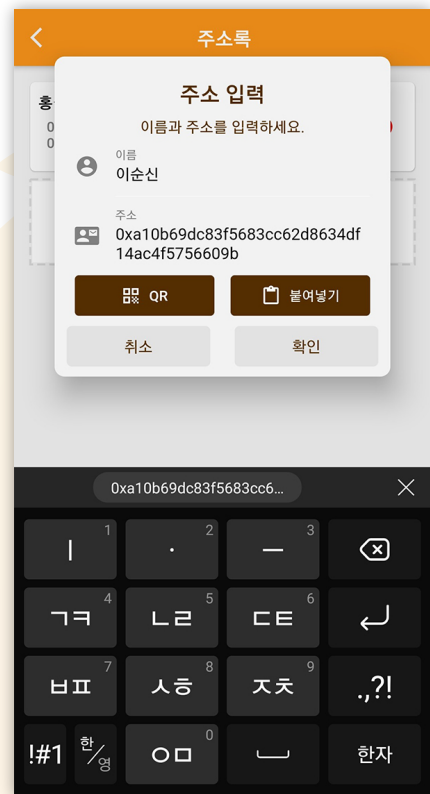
주소록

홍
0
0

주소 입력
이름과 주소를 입력하세요.

이름
이순신

주소
0xa10b69dc83f5683cc62d8634df14ac4f5756609b

QR
붙여넣기

취소
확인

0xa10b69dc83f5683cc6...

1 ㅣ
2 ㆍ
3 ㅡ
4 ㄱㅋ
5 ㄴㄹ
6 ㄷㅌ
7 ㅂㅍ
8 ㅅㅎ
9 ㅈㅊ
.,?!
!#1
한/영
0 ㅇㅁ
한자